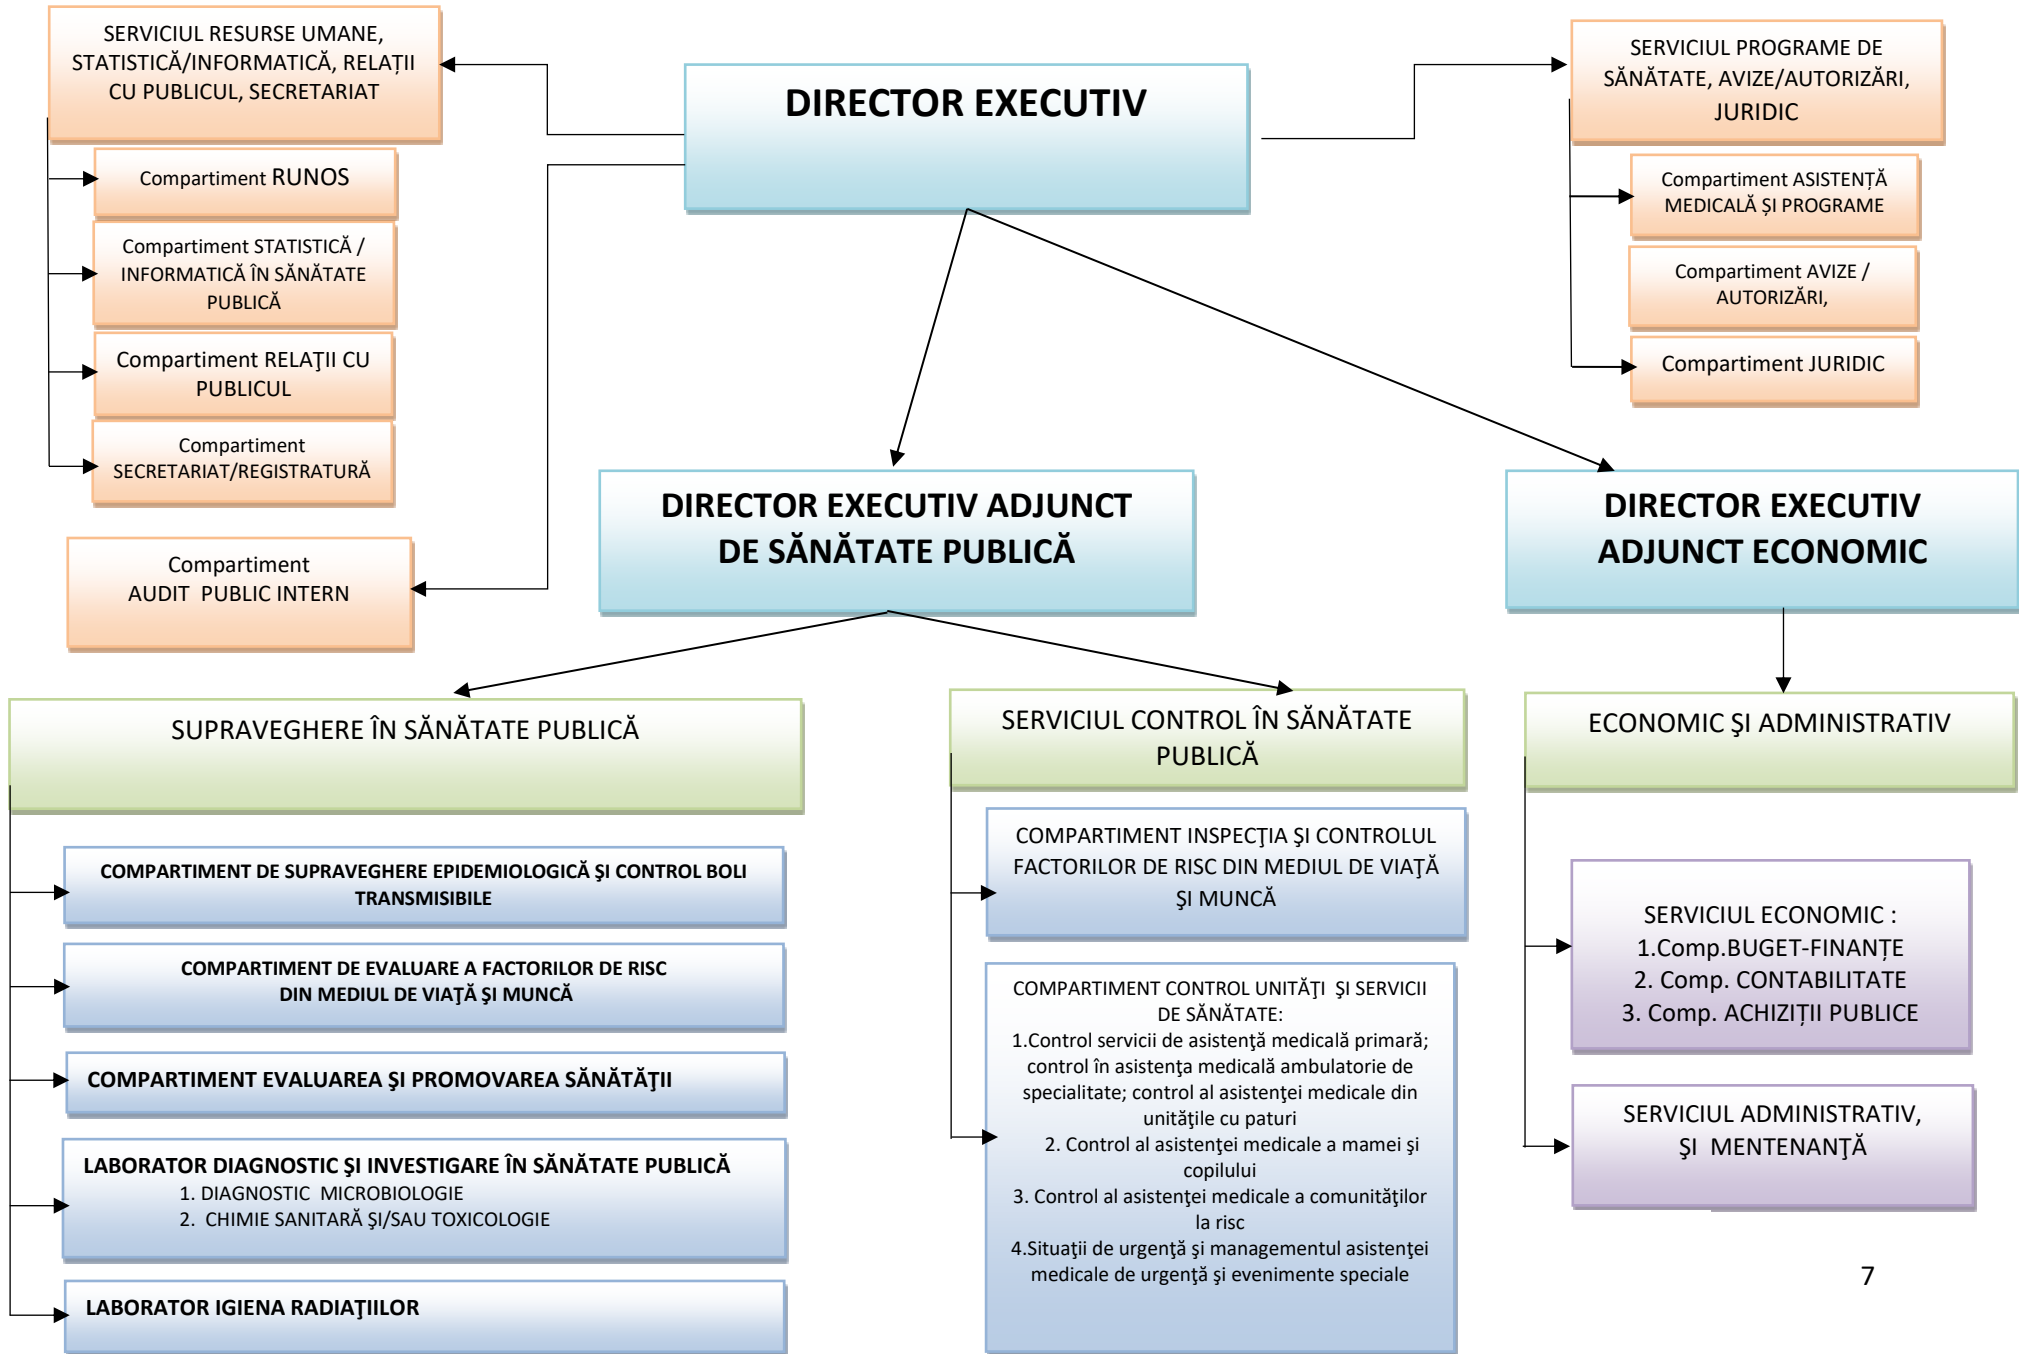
SERVICIUL RESURSE UMANE, STATISTICĂ/INFORMATICĂ, RELAȚII CU PUBLICUL, SECRETARIAT

Compartiment RUNOS

Compartiment STATISTICĂ / INFORMATICĂ ÎN SĂNĂTATE PUBLICĂ

Compartiment RELAŢII CU PUBLICUL

Compartiment SECRETARIAT/REGISTRATURĂ

Compartiment AUDIT PUBLIC INTERN

DIRECTOR EXECUTIV

SERVICIUL PROGRAME DE SĂNĂTATE, AVIZE/AUTORIZĂRI, JURIDIC

Compartiment ASISTENȚĂ MEDICALĂ ȘI PROGRAME

Compartiment AVIZE / AUTORIZĂRI,

Compartiment JURIDIC

DIRECTOR EXECUTIV ADJUNCT DE SĂNĂTATE PUBLICĂ

DIRECTOR EXECUTIV ADJUNCT ECONOMIC

SUPRAVEGHERE ÎN SĂNĂTATE PUBLICĂ

COMPARTIMENT DE SUPRAVEGHERE EPIDEMIOLOGICĂ ŞI CONTROL BOLI TRANSMISIBILE

COMPARTIMENT DE EVALUARE A FACTORILOR DE RISC DIN MEDIUL DE VIAŢĂ ŞI MUNCĂ

COMPARTIMENT EVALUAREA ŞI PROMOVAREA SĂNĂTĂŢII

LABORATOR DIAGNOSTIC ŞI INVESTIGARE ÎN SĂNĂTATE PUBLICĂ
1. DIAGNOSTIC MICROBIOLOGIE
2. CHIMIE SANITARĂ ŞI/SAU TOXICOLOGIE

LABORATOR IGIENA RADIAŢIILOR

SERVICIUL CONTROL ÎN SĂNĂTATE PUBLICĂ

COMPARTIMENT INSPECŢIA ŞI CONTROLUL FACTORILOR DE RISC DIN MEDIUL DE VIAŢĂ ŞI MUNCĂ

COMPARTIMENT CONTROL UNITĂŢI ŞI SERVICII DE SĂNĂTATE:
1.Control servicii de asistenţă medicală primară; control în asistenţa medicală ambulatorie de specialitate; control al asistenţei medicale din unităţile cu paturi
2. Control al asistenţei medicale a mamei şi copilului
3. Control al asistenţei medicale a comunităţilor la risc
4.Situaţii de urgenţă şi managementul asistenţei medicale de urgenţă şi evenimente speciale

ECONOMIC ŞI ADMINISTRATIV

SERVICIUL ECONOMIC :
1.Comp.BUGET-FINANȚE
2. Comp. CONTABILITATE
3. Comp. ACHIZIȚII PUBLICE

SERVICIUL ADMINISTRATIV, ŞI MENTENANŢĂ

7